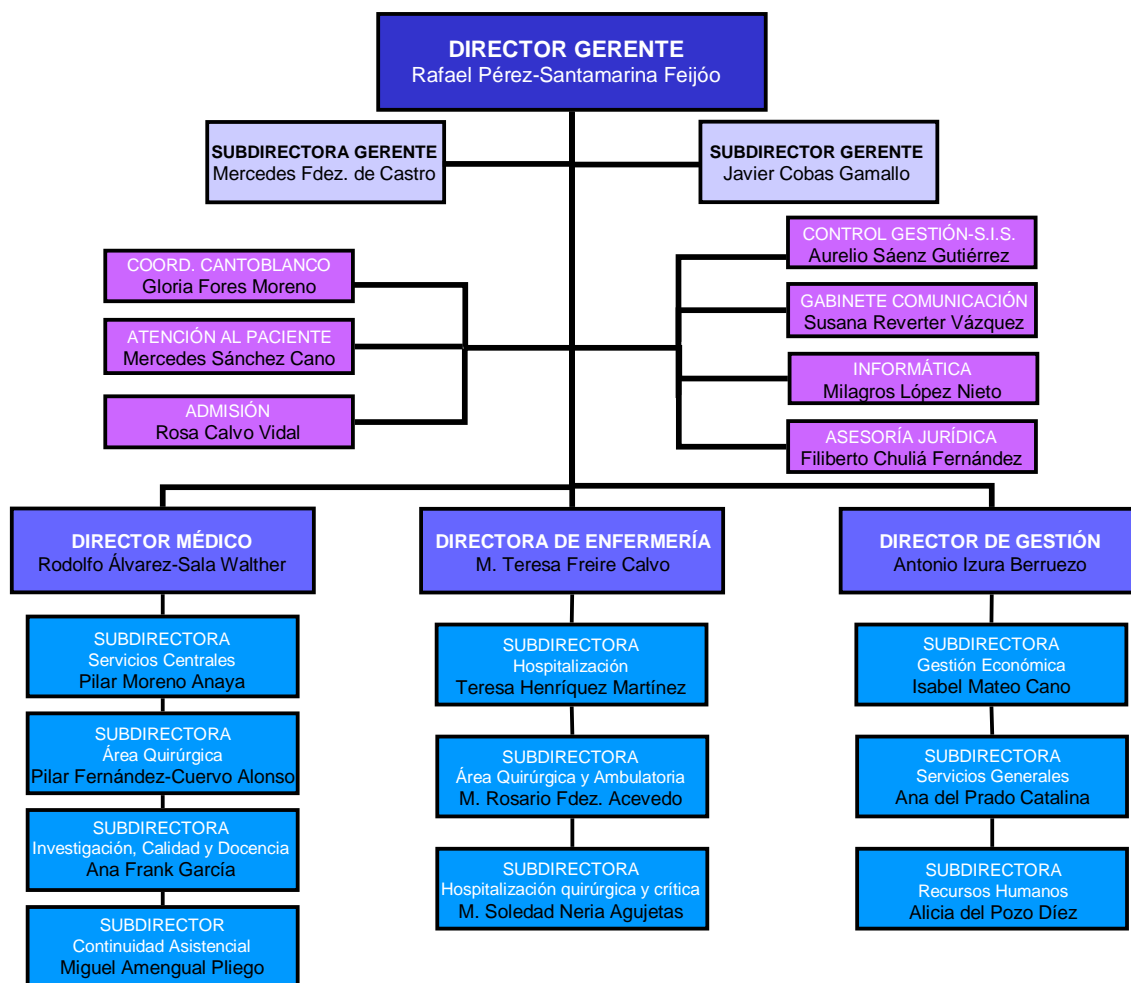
DIRECTOR GERENTE
Rafael Pérez-Santamarina Feijóo

SUBDIRECTORA GERENTE
Mercedes Fdez. de Castro

SUBDIRECTOR GERENTE
Javier Cobas Gamallo

COORD. CANTOBLANCO
Gloria Fores Moreno

ATENCIÓN AL PACIENTE
Mercedes Sánchez Cano

ADMISIÓN
Rosa Calvo Vidal

CONTROL GESTIÓN-S.I.S.
Aurelio Sáenz Gutiérrez

GABINETE COMUNICACIÓN
Susana Reverter Vázquez

INFORMÁTICA
Milagros López Nieto

ASESORÍA JURÍDICA
Filiberto Chuliá Fernández

DIRECTOR MÉDICO
Rodolfo Álvarez-Sala Walther

SUBDIRECTORA
Servicios Centrales
Pilar Moreno Anaya

SUBDIRECTORA
Área Quirúrgica
Pilar Fernández-Cuervo Alonso

SUBDIRECTORA
Investigación, Calidad y Docencia
Ana Frank García

SUBDIRECTOR
Continuidad Asistencial
Miguel Amengual Pliego

DIRECTORA DE ENFERMERÍA
M. Teresa Freire Calvo

SUBDIRECTORA
Hospitalización
Teresa Henríquez Martínez

SUBDIRECTORA
Área Quirúrgica y Ambulatoria
M. Rosario Fdez. Acevedo

SUBDIRECTORA
Hospitalización quirúrgica y crítica
M. Soledad Neria Agujetas

DIRECTOR DE GESTIÓN
Antonio Izura Berruezo

SUBDIRECTORA
Gestión Económica
Isabel Mateo Cano

SUBDIRECTORA
Servicios Generales
Ana del Prado Catalina

SUBDIRECTORA
Recursos Humanos
Alicia del Pozo Díez